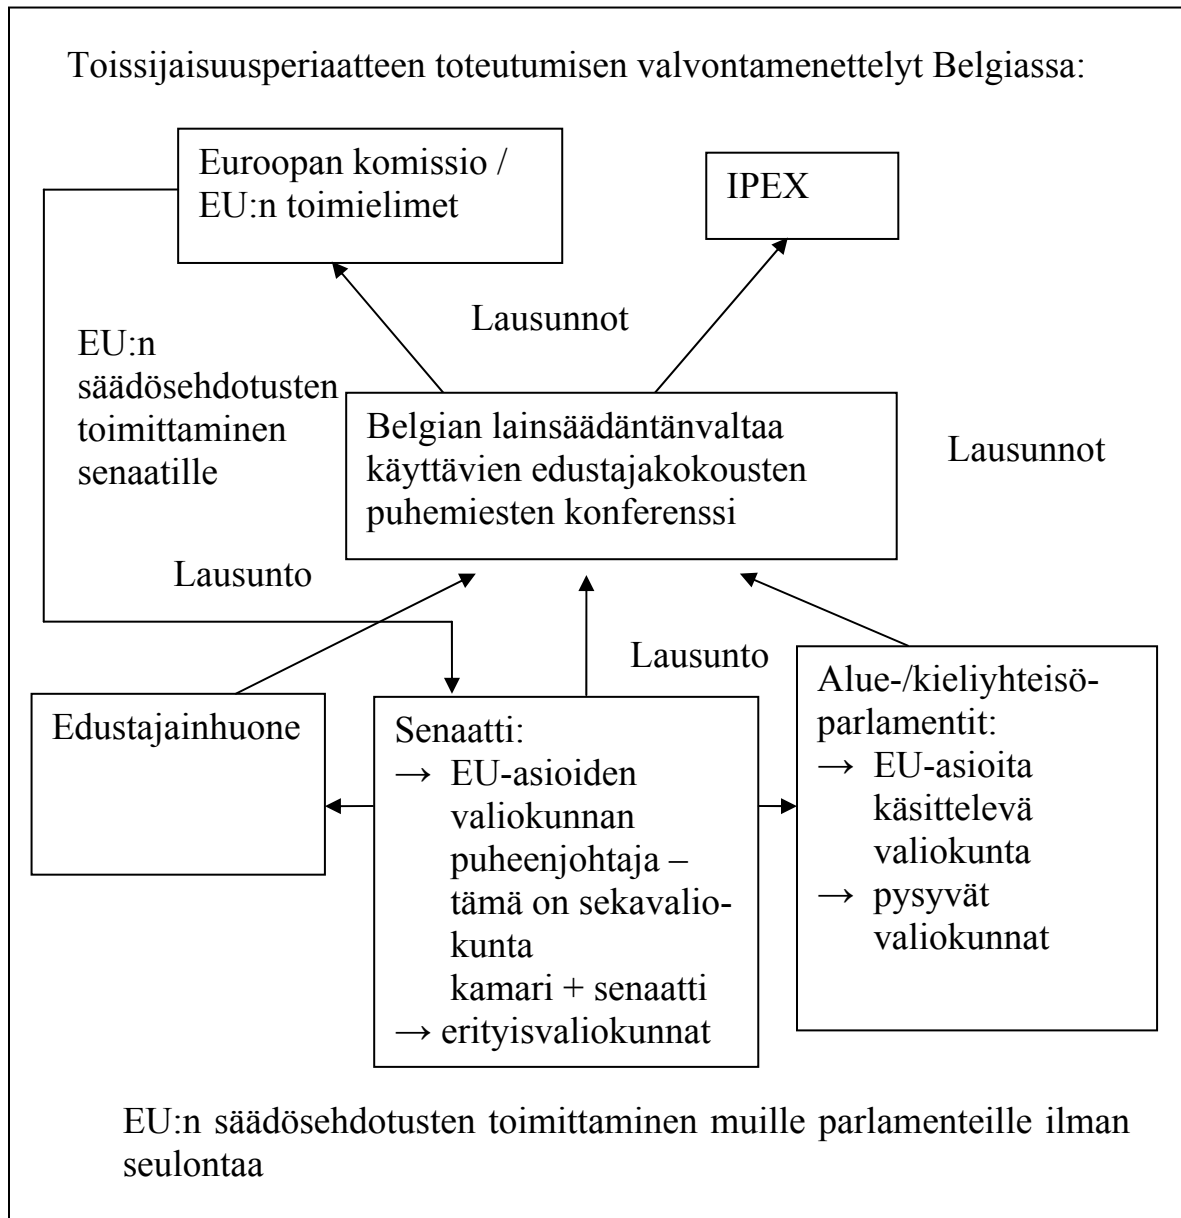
Toissijaisuusperiaatteen toteutumisen valvontamenettelyt Belgiassa:

Euroopan komissio / EU:n toimielimet

IPEX

Lausunnot

EU:n säädösehdotusten toimittaminen senaatille

Belgian lainsäädäntänvaltaa käyttävien edustajakokousten puhemiesten konferenssi

Lausunnot

Lausunto

Lausunto

Edustajainhuone

Senaatti:
→ EU-asioiden valiokunnan puheenjohtaja – tämä on sekavaliokunta kamari + senaatti
→ erityisvaliokunnat

Alue-/kieliyhteisöparlamentit:
→ EU-asioita käsittelevä valiokunta
→ pysyvät valiokunnat

EU:n säädösehdotusten toimittaminen muille parlamenteille ilman seulontaa